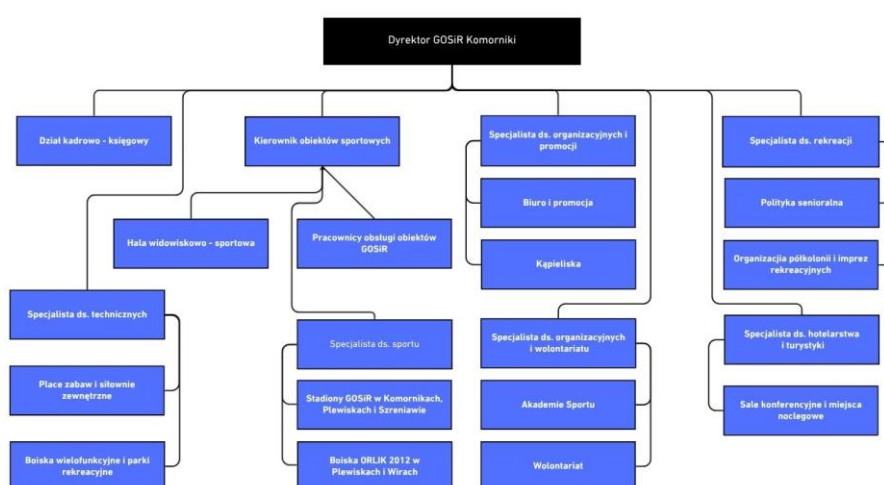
Dyrektor GOSiR Komorniki

Dział kadrowo - księgowy

Kierownik obiektów sportowych

Hala widowiskowo - sportowa

Pracownicy obsługi obiektów GOSiR

Specjalista ds. organizacyjnych i promocji

Biuro i promocja

Kąpieliska

Specjalista ds. rekreacji

Polityka senioralna

Organizacja półkolonii i imprez rekreacyjnych

Specjalista ds. technicznych

Place zabaw i siłownie zewnętrzne

Boiska wielofunkcyjne i parki rekreacyjne

Specjalista ds. sportu

Stadiony GOSiR w Komornikach, Plewiskach i Szreniawie

Boiska ORLIK 2012 w Plewiskach i Wirach

Specjalista ds. organizacyjnych i wolontariatu

Akademie Sportu

Wolontariat

Specjalista ds. hotelarstwa i turystyki

Sale konferencyjne i miejsca noclegowe